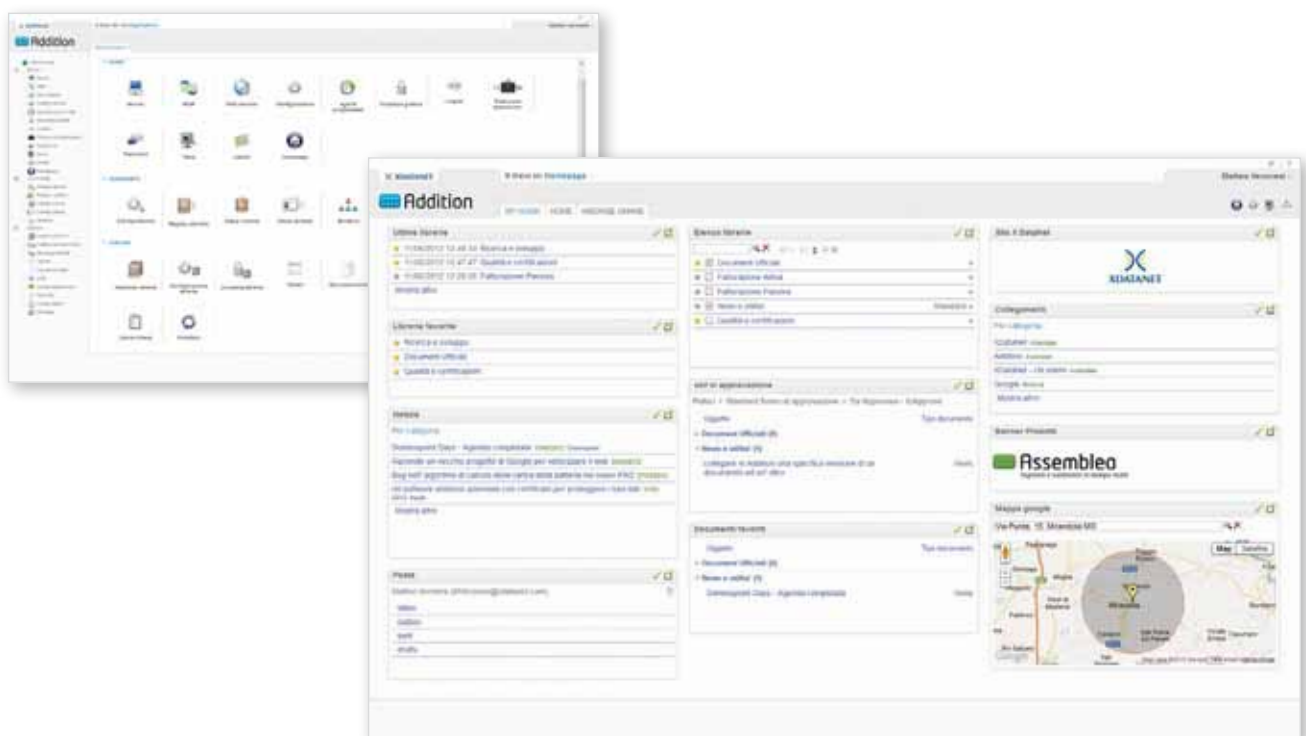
Addition

Addition

MY HOME HOME

Ultime librerie

11/06/2012 12:48:34 Ricerca e sviluppo

11/06/2012 12:47:47 Qualità e certificazioni

11/06/2012 12:29:05 Fatturazione Passiva

Mostra altro

Librerie favorite

Ricerca e sviluppo

Documenti ufficiali

Qualità e certificazioni

Notizie

Per categoria

Mostra altro

Posta

Elenco librerie

Documenti Ufficiali

Fatturazione Attiva

Fatturazione Passiva

News e utilità

Qualità e certificazioni

Documenti ufficiali (0)

News e utilità (1)

Documenti favoriti

Oggetto

Tipo documento

Documenti Ufficiali (0)

News e utilità (1)

Sito X Datanet

XDATANET

Collegamenti

Per categoria

Mostra altro

Banner Prodotti

Assemblea

Mappa google

Via Punta, 10, Mirandola MO

Map Satellite

Mirandola

Google